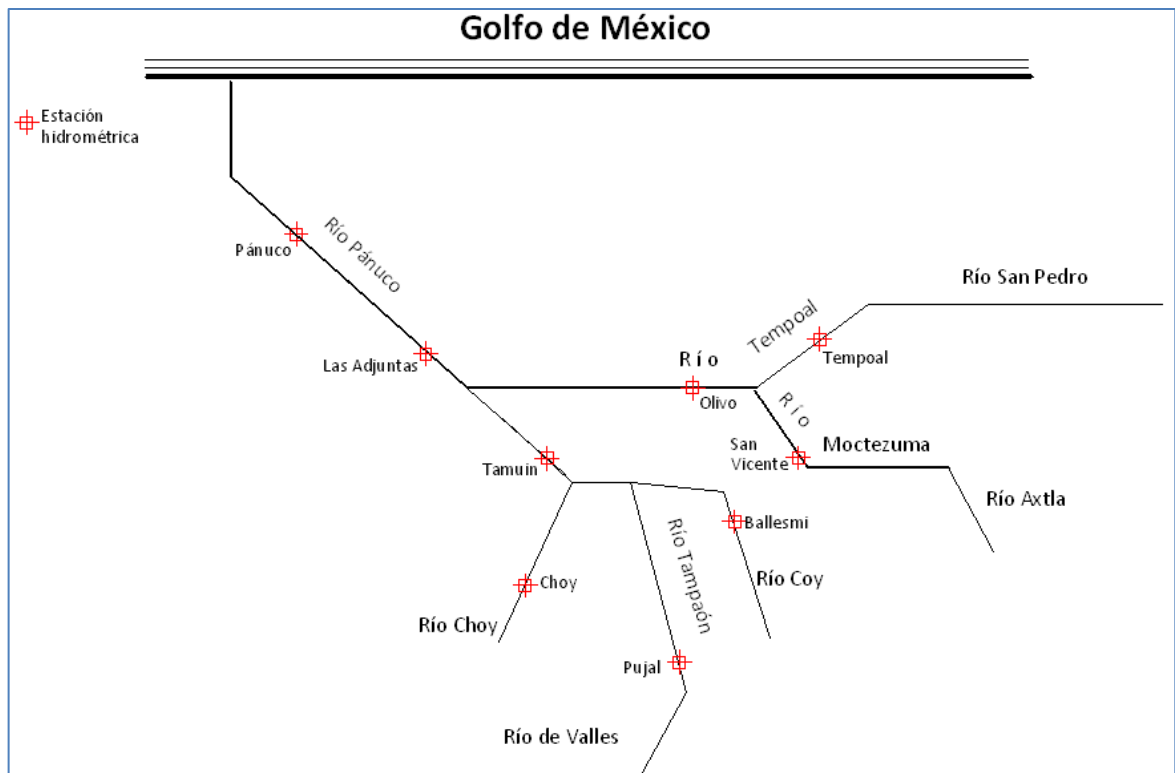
Golfo de México

Estación hidrométrica

Río Pánuco

Pánuco

Las Adjuntas

Tamuin

Río

Olivo

Tempoal

Tempoal

Río San Pedro

Río

San Vicente

Moctezuma

Río Axtla

Ballesmi

Río Coy

Río Tampaón

Choy

Río Choy

Pujal

Río de Valles